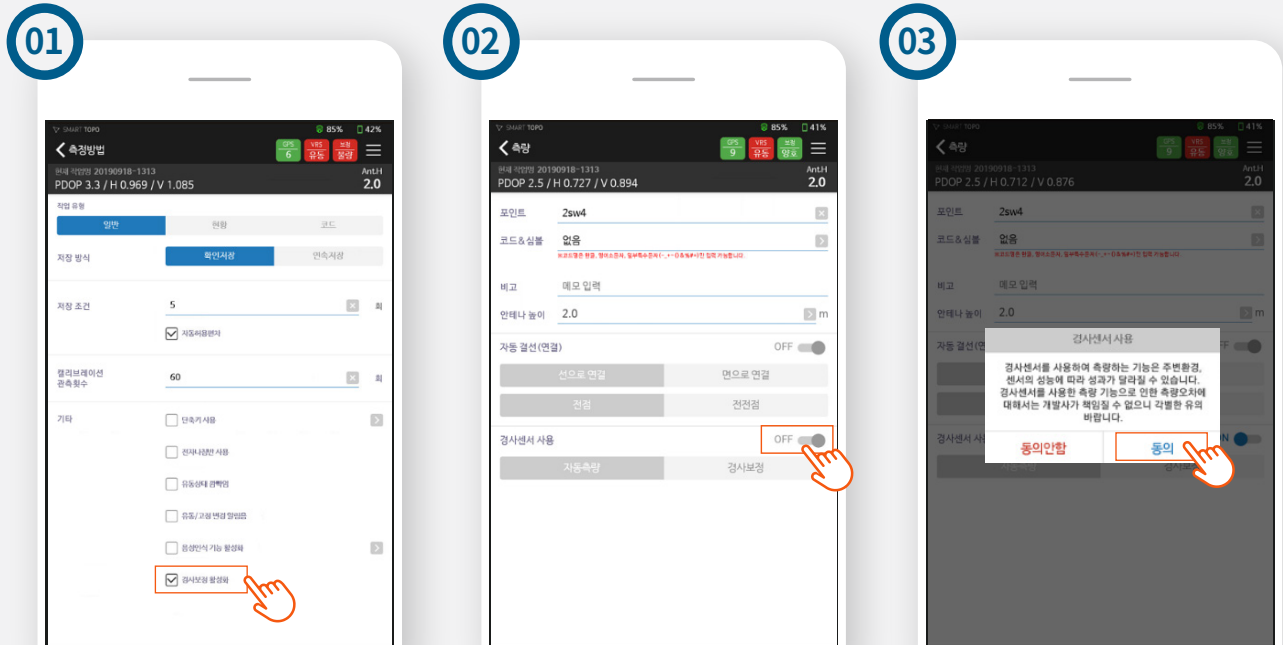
01

SMART TOPO 85% 42%

측정방법

GPS 6 VRS 유동 보정 불량

현재 작업명 20190918-1313
PDOP 3.3 / H 0.969 / V 1.085
Ant.H 2.0

작업 유형

일반 | 현황 | 코드

저장 방식

확인저장 | 연속저장

저장 조건 5 회

자동저장방지

캘리브레이션 관측횟수 60 회

기타

단축키 사용

전자나침반 사용

유동상태 경팩임

유동/고정 변화 알림음

음성인식 기능 활성화

경사보정 활성화

02

SMART TOPO 85% 41%

측량

GPS 9 VRS 유동 보정 양호

현재 작업명 20190918-1313
PDOP 2.5 / H 0.727 / V 0.894
Ant.H 2.0

포인트 2sw4

코드&심볼 없음

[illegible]

비고 메모 입력

안테나 높이 2.0 m

자동 결선(연결) OFF

선으로 연결 | 면으로 연결

전점 | 전전점

경사센서 사용 OFF

자동측량 | 경사보정

03

SMART TOPO 85% 41%

측량

GPS 9 VRS 유동 보정 양호

현재 작업명 20190918-1313
PDOP 2.5 / H 0.712 / V 0.876
Ant.H 2.0

포인트 2sw4

코드&심볼 없음

비고 메모 입력

안테나 높이 2.0 m

자동 결선(연 OFF

경사센서 사 ON

경사센서 사용

경사센서를 사용하여 측량하는 기능은 주변환경, 센서의 성능에 따라 성과가 달라질 수 있습니다. 경사센서를 사용한 측량 기능으로 인한 측량오차에 대해서는 개발사가 책임질 수 없으니 각별한 유의 바랍니다.

동의안함 | 동의